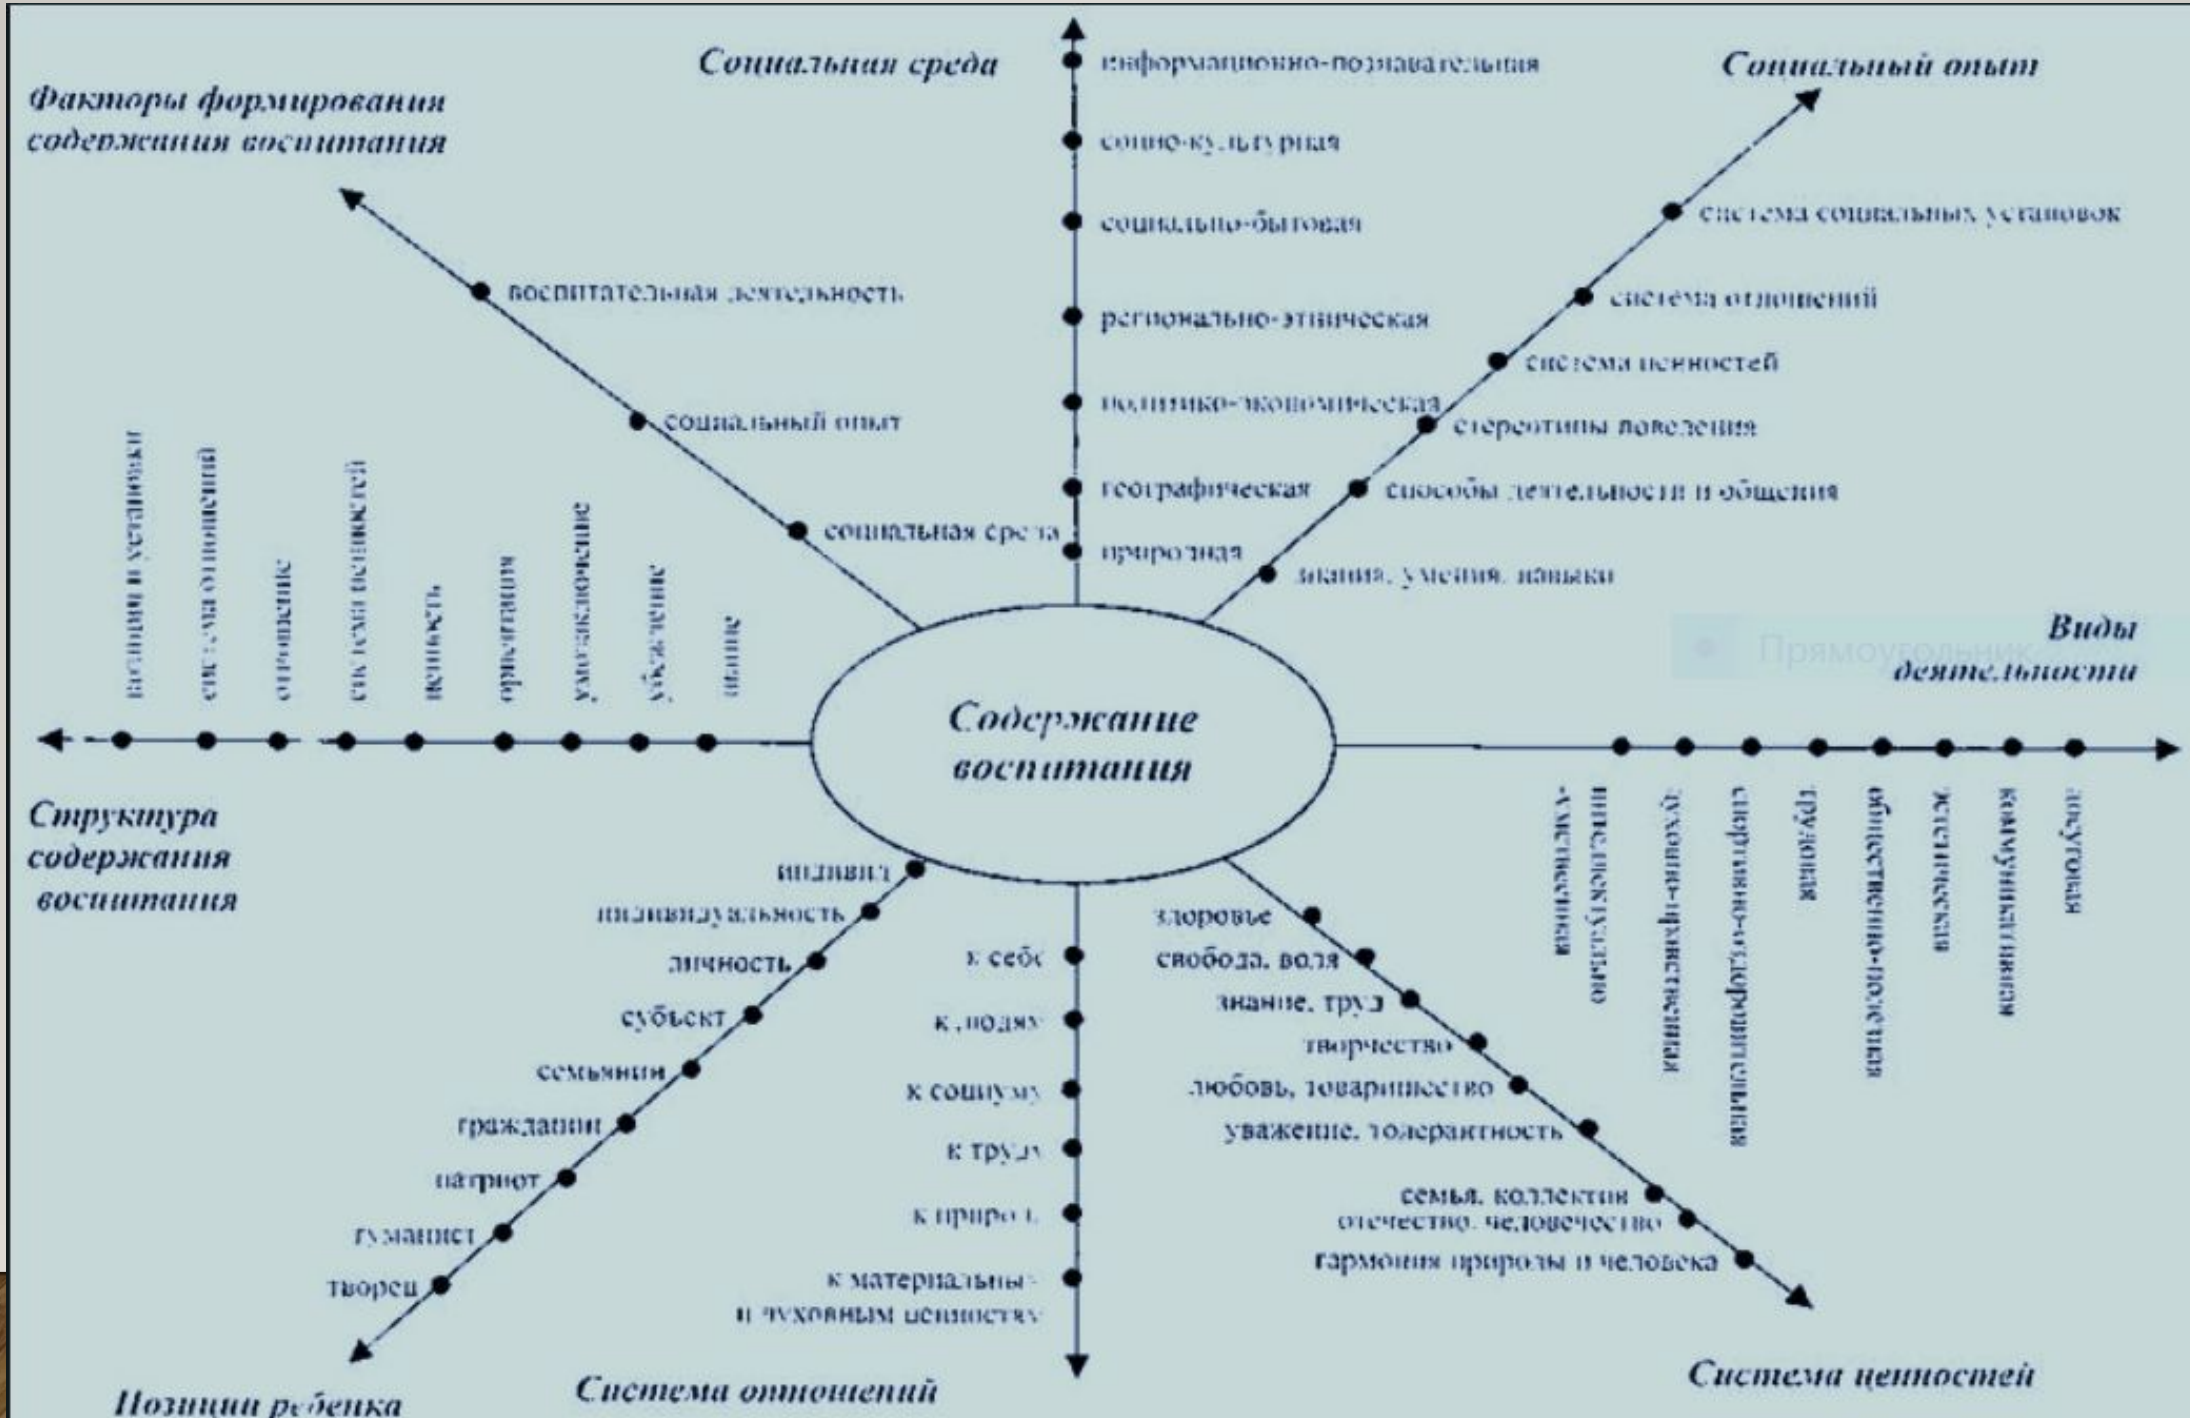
Социальная среда

информационно-познавательная

социо-культурная

социально-бытовая

регионально-этническая

политико-экономическая

географическая

природная

Социальный опыт

система социальных установок

система отношений

система ценностей

стереотипы поведения

способы деятельности и общения

знания, умения, навыки

Факторы формирования содержания воспитания

воспитательная деятельность

социальный опыт

социальная среда

позиции и установки

система отношений

отношение

система ценностей

ценность

ориентация

увлечение

убеждение

знание

Прямоугольник

Виды деятельности

Содержание воспитания

Структура содержания воспитания

познавательная

ценностно-ориентационная

художественно-эстетическая

спортивно-оздоровительная

трудовая

общественно-полезная

эстетическая

коммуникативная

досуговая

индивид

индивидуальность

личность

субъект

семьянин

гражданин

патриот

гуманист

творец

к себе

к людям

к социуму

к труду

к природе

к материальным и духовным ценностям

здоровье

свобода, воля

знание, труд

творчество

любовь, товарищество

уважение, толерантность

семья, коллектив

отечество, человечество

гармония природы и человека

Позиции ребенка

Система отношений

Система ценностей